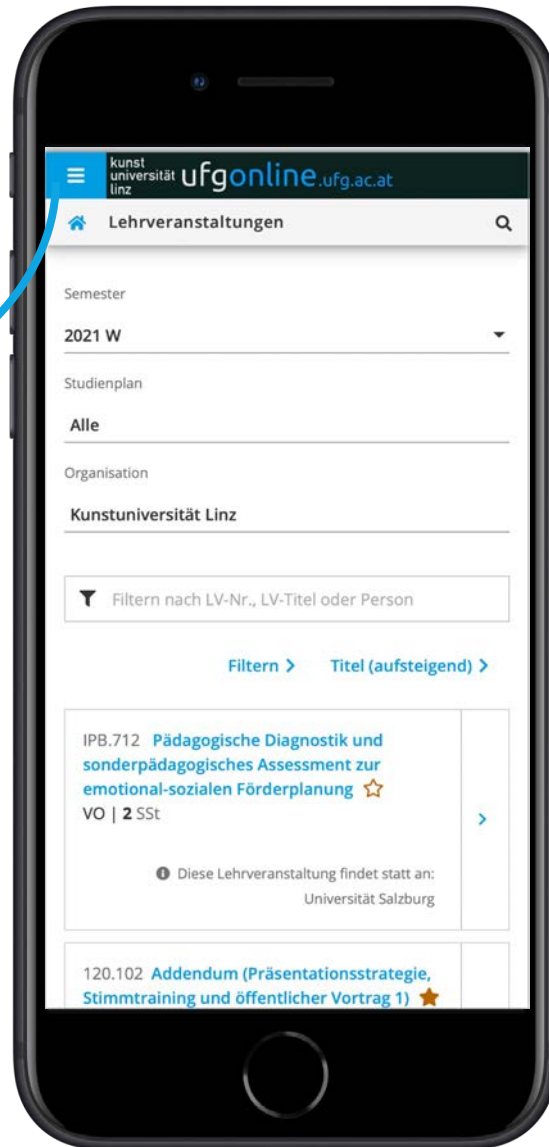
kunst
universität linz ufgonline.ufg.ac.at

Lehrveranstaltungen

Semester

2021 W

Studienplan

Alle

Organisation

Kunstuniversität Linz

Filtern nach LV-Nr., LV-Titel oder Person

Filtern > Titel (aufsteigend) >

IPB.712 Pädagogische Diagnostik und sonderpädagogisches Assessment zur emotional-sozialen Förderplanung
VO | 2 SSt

Diese Lehrveranstaltung findet statt an: Universität Salzburg

120.102 Addendum (Präsentationsstrategie, Stimmtraining und öffentlicher Vortrag 1)